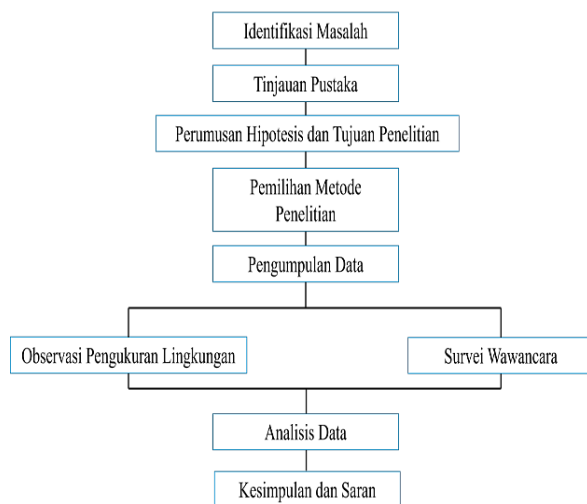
Identifikasi Masalah

Tinjauan Pustaka

Perumusan Hipotesis dan Tujuan Penelitian

Pemilihan Metode Penelitian

Pengumpulan Data

Observasi Pengukuran Lingkungan

Survei Wawancara

Analisis Data

Kesimpulan dan Saran